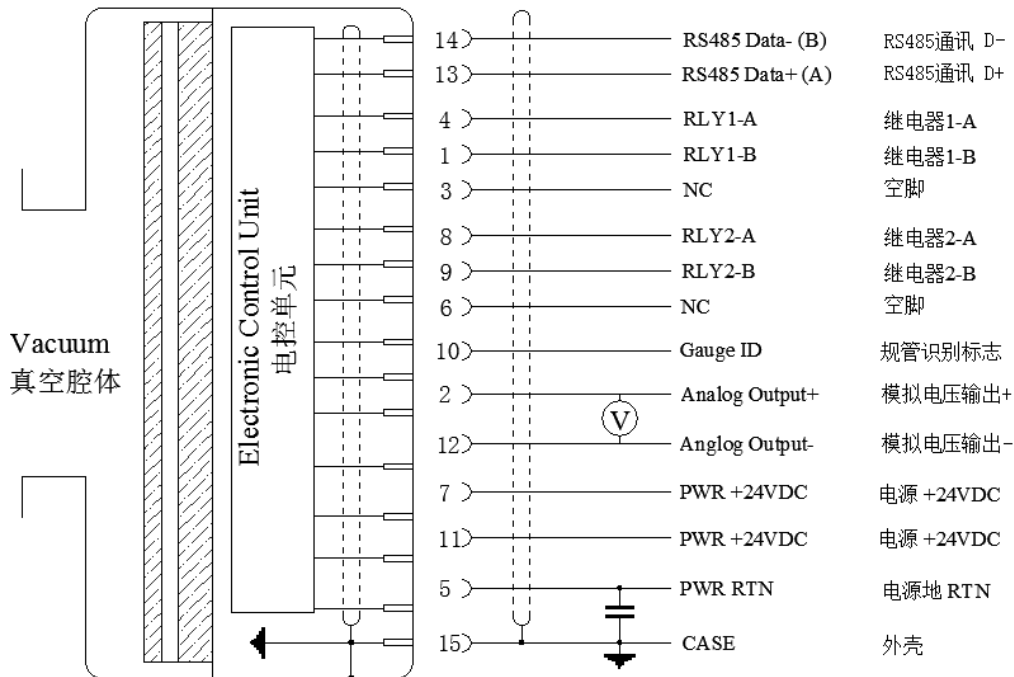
Vacuum
真空腔体

Electronic Control Unit
电控单元

| Pin | Signal | 说明 |
|---|---|---|
| 14 | RS485 Data- (B) | RS485通讯 D- |
| 13 | RS485 Data+ (A) | RS485通讯 D+ |
| 4 | RLY1-A | 继电器1-A |
| 1 | RLY1-B | 继电器1-B |
| 3 | NC | 空脚 |
| 8 | RLY2-A | 继电器2-A |
| 9 | RLY2-B | 继电器2-B |
| 6 | NC | 空脚 |
| 10 | Gauge ID | 规管识别标志 |
| 2 | Analog Output+ | 模拟电压输出+ |
| 12 | Anglog Output- | 模拟电压输出- |
| 7 | PWR +24VDC | 电源 +24VDC |
| 11 | PWR +24VDC | 电源 +24VDC |
| 5 | PWR RTN | 电源地 RTN |
| 15 | CASE | 外壳 |

V